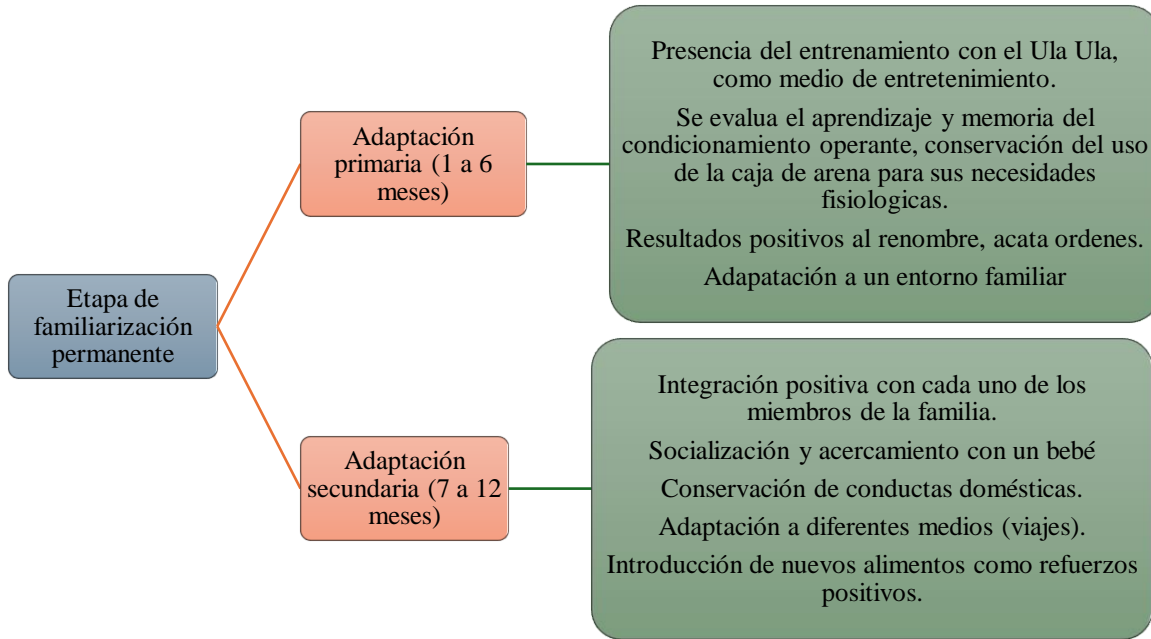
Etapa de familiarización permanente

Adaptación primaria (1 a 6 meses)

Presencia del entrenamiento con el Ula Ula, como medio de entretenimiento.

Se evalua el aprendizaje y memoria del condicionamiento operante, conservación del uso de la caja de arena para sus necesidades fisiologicas.

Resultados positivos al renombre, acata ordenes.

Adapatación a un entorno familiar

Adaptación secundaria (7 a 12 meses)

Integración positiva con cada uno de los miembros de la familia.

Socialización y acercamiento con un bebé

Conservación de conductas domésticas.

Adaptación a diferentes medios (viajes).

Introducción de nuevos alimentos como refuerzos positivos.